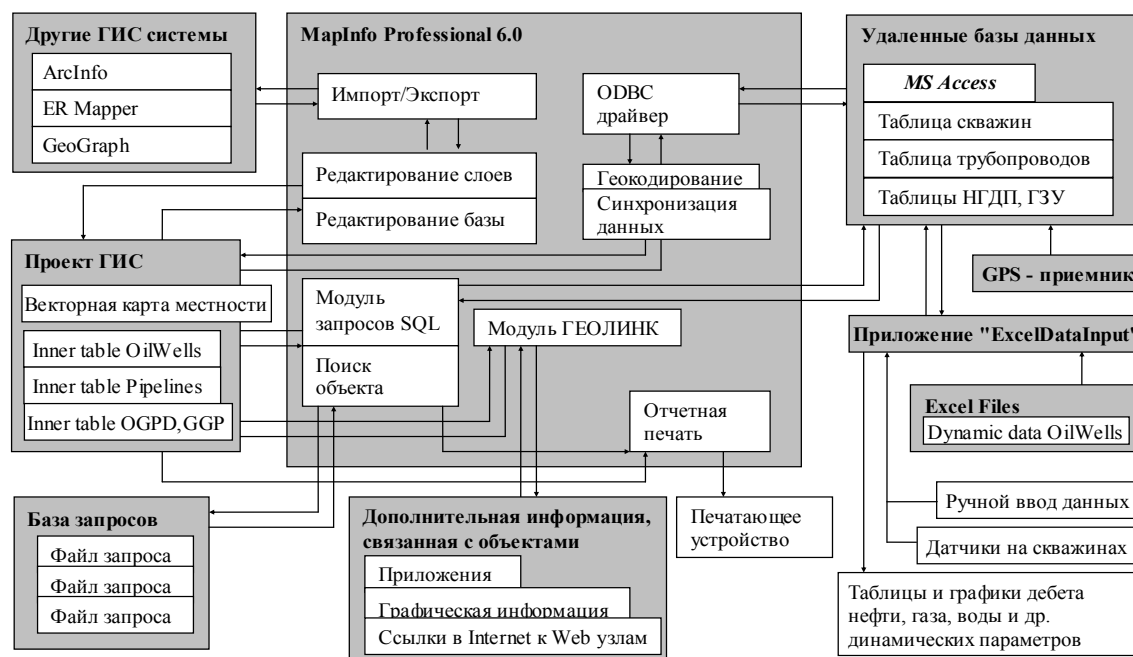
Другие ГИС системы

ArcInfo

ER Mapper

GeoGraph

MapInfo Professional 6.0

Импорт/Экспорт

ODBC драйвер

Редактирование слоев

Редактирование базы

Геокодирование

Синхронизация данных

Удаленные базы данных

MS Access

Таблица скважин

Таблица трубопроводов

Таблицы НГДП, ГЗУ

Проект ГИС

Векторная карта местности

Inner table OilWells

Inner table Pipelines

Inner table OGPD,GGP

Модуль запросов SQL

Поиск объекта

Модуль ГЕОЛИНК

Отчетная печать

GPS - приемник

Приложение "ExcelDataInput"

Excel Files

Dynamic data OilWells

Ручной ввод данных

Датчики на скважинах

Таблицы и графики дебета нефти, газа, воды и др. динамических параметров

База запросов

Файл запроса

Файл запроса

Файл запроса

Дополнительная информация, связанная с объектами

Приложения

Графическая информация

Ссылки в Internet к Web узлам

Печатающее устройство